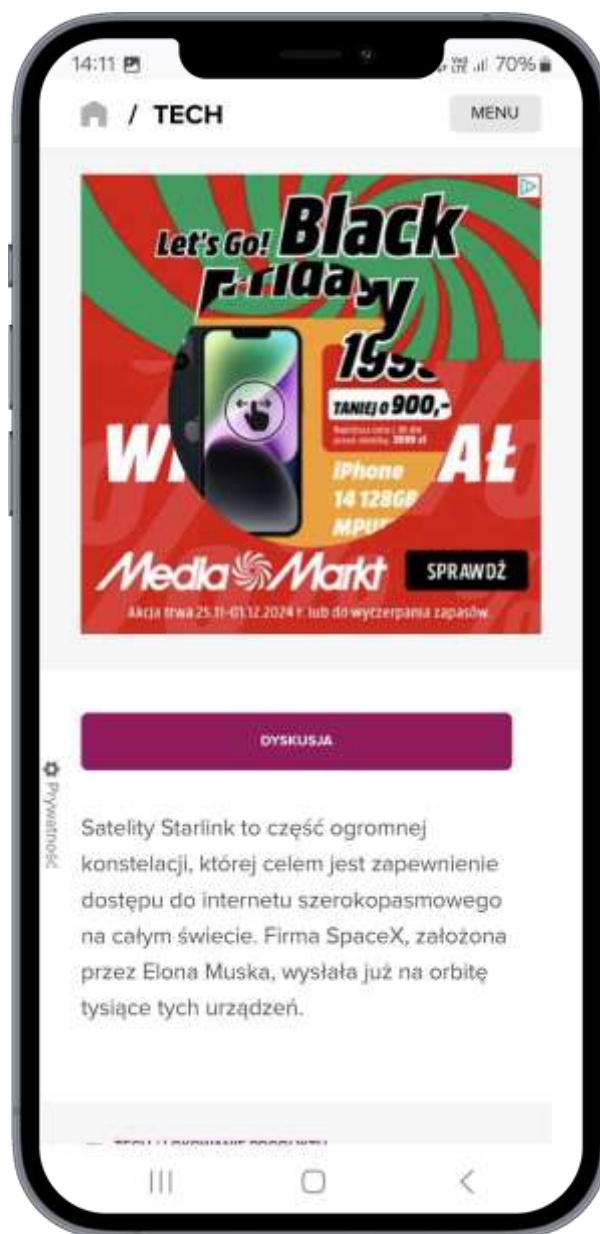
14:11 70%

/ TECH

MENU

Let's Go! Black Friday

199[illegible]

TANIEJ O 900,-

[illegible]

W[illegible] AŁ

iPhone 14 128GB MP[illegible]

MediaMarkt

SPRAWDŹ

Akcja trwa 25.11-01.12.2024 r. lub do wyczerpania zapasów.

DYSKUSJA

Prywatność

Satelity Starlink to część ogromnej konstelacji, której celem jest zapewnienie dostępu do internetu szerokopasmowego na całym świecie. Firma SpaceX, założona przez Elona Muska, wysłała już na orbitę tysiące tych urządzeń.

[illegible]